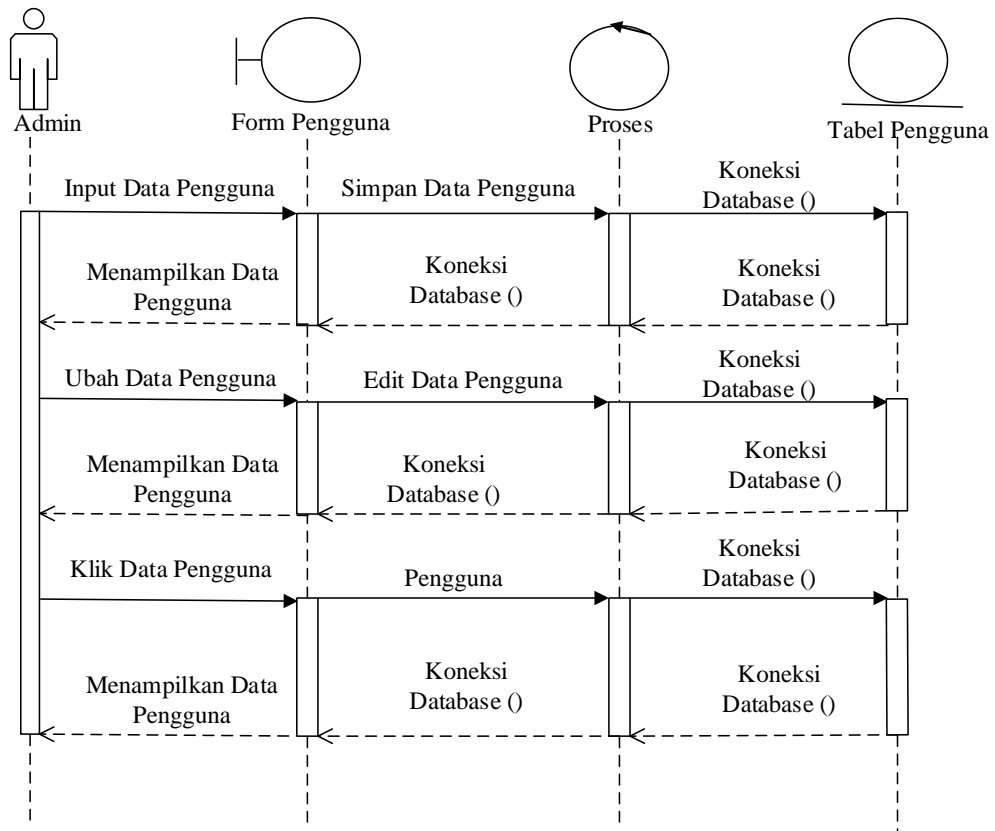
Admin

Form Pengguna

Proses

Tabel Pengguna

Input Data Pengguna

Simpan Data Pengguna

Koneksi Database ()

Menampilkan Data Pengguna

Koneksi Database ()

Koneksi Database ()

Ubah Data Pengguna

Edit Data Pengguna

Koneksi Database ()

Menampilkan Data Pengguna

Koneksi Database ()

Koneksi Database ()

Klik Data Pengguna

Pengguna

Koneksi Database ()

Menampilkan Data Pengguna

Koneksi Database ()

Koneksi Database ()